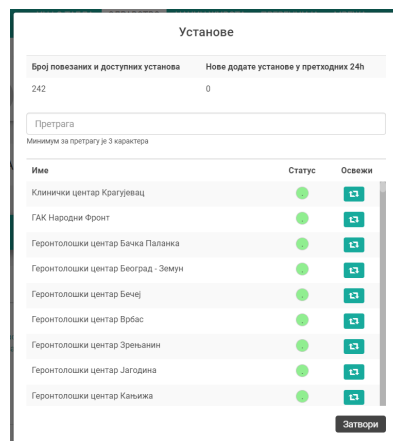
Установе

| Број повезаних и доступних установа | Нове додате установе у претходних 24h |
|---|---|
| 242 | 0 |

Претрага

Минимум за претрагу је 3 карактера

| Име | Статус | Освежи |
|---|---|---|
| Клинички центар Крагујевац | | |
| ГАК Народни Фронт | | |
| Геронтолошки центар Бачка Паланка | | |
| Геронтолошки центар Београд - Земун | | |
| Геронтолошки центар Бечеј | | |
| Геронтолошки центар Врбас | | |
| Геронтолошки центар Зрењанин | | |
| Геронтолошки центар Јагодина | | |
| Геронтолошки центар Кањижа | | |

Затвори